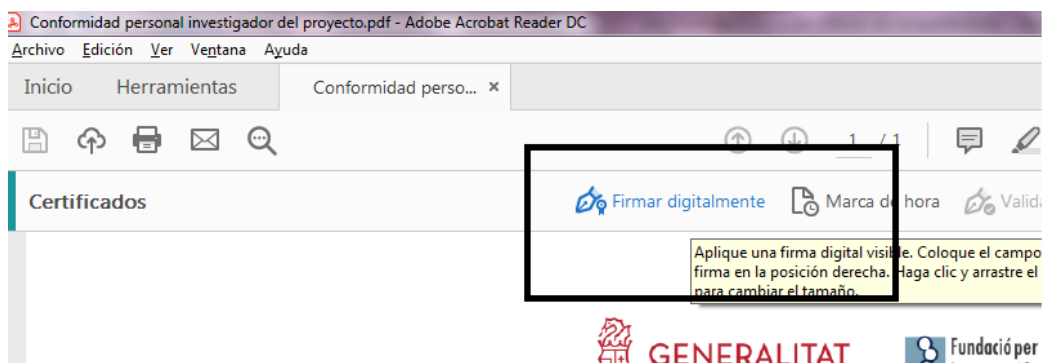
Conformidad personal investigador del proyecto.pdf - Adobe Acrobat Reader DC

Archivo Edición Ver Ventana Ayuda

Inicio Herramientas Conformidad perso... ×

1 / 1

Certificados

Firmar digitalmente Marca de hora Valid

Aplique una firma digital visible. Coloque el campo firma en la posición derecha. Haga clic y arrastre el para cambiar el tamaño.

GENERALITAT

Fundació per